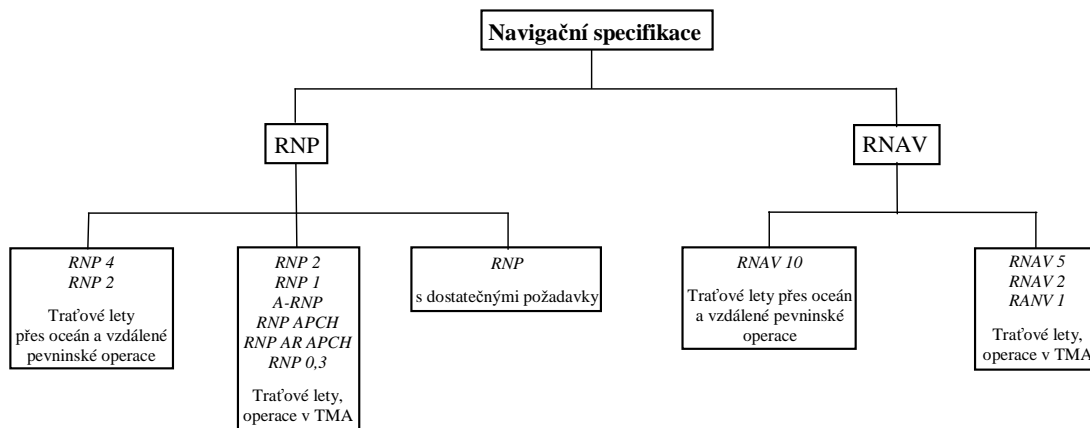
Navigační specifikace

RNP

RNAV

RNP 4
RNP 2

Traťové lety přes oceán a vzdálené pevninské operace

RNP 2
RNP 1
A-RNP
RNP APCH
RNP AR APCH
RNP 0,3

Traťové lety, operace v TMA

RNP

s dostatečnými požadavky

RNAV 10

Traťové lety přes oceán a vzdálené pevninské operace

RNAV 5
RNAV 2
RANV 1

Traťové lety, operace v TMA